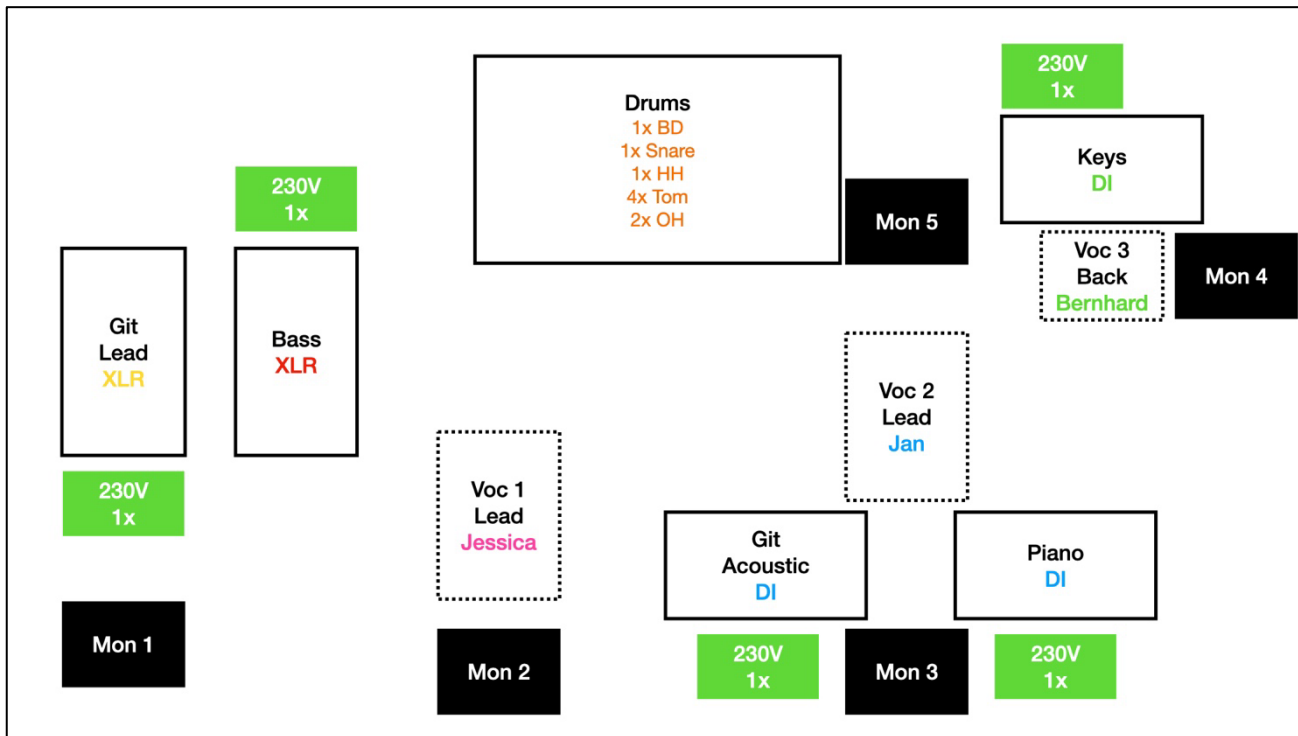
Drums
1x BD
1x Snare
1x HH
4x Tom
2x OH

230V
1x

Keys
DI

Mon 5

Voc 3
Back
Bernhard

Mon 4

230V
1x

Git
Lead
XLR

Bass
XLR

230V
1x

Voc 2
Lead
Jan

Voc 1
Lead
Jessica

Git
Acoustic
DI

Piano
DI

Mon 1

Mon 2

230V
1x

Mon 3

230V
1x